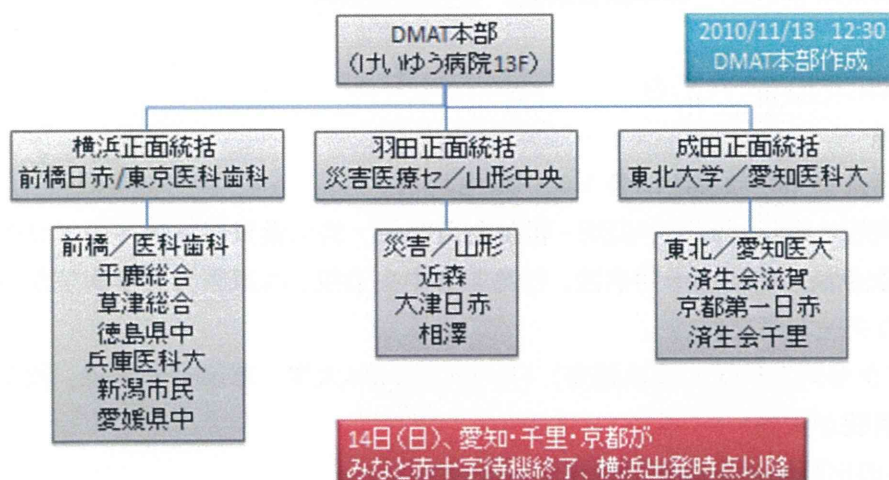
DMAT本部
(けいゆう病院13F)

2010/11/13 12:30
DMAT本部作成

横浜正面統括
前橋日赤/東京医科歯科

羽田正面統括
災害医療セ/山形中央

成田正面統括
東北大学/愛知医科大

前橋/医科歯科
平鹿総合
草津総合
徳島県中
兵庫医科大
新潟市民
愛媛県中

災害/山形
近森
大津日赤
相澤

東北/愛知医大
済生会滋賀
京都第一日赤
済生会千里

14日(日)、愛知・千里・京都が
みなと赤十字待機終了、横浜出発時点以降